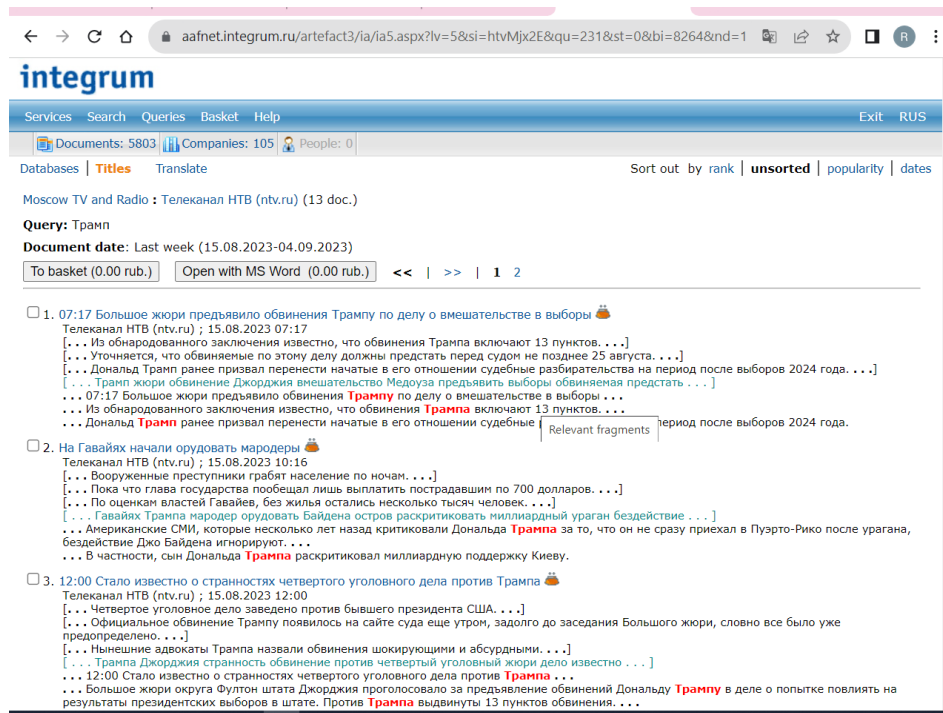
aafnet.integrum.ru/artefact3/ia/ia5.aspx?lv=5&si=htvMjx2E&qu=231&st=0&bi=8264&nd=1

R

integrum

Services Search Queries Basket Help Exit RUS

Documents: 5803 Companies: 105 People: 0

Databases | Titles Translate

Sort out by rank | unsorted | popularity | dates

Moscow TV and Radio : Телеканал НТВ (ntv.ru) (13 doc.)

Query: Трамп

Document date: Last week (15.08.2023-04.09.2023)

To basket (0.00 rub.) Open with MS Word (0.00 rub.) << | >> | 1 2

1. 07:17 Большое жюри предъявило обвинения Трампу по делу о вмешательстве в выборы
Телеканал НТВ (ntv.ru) ; 15.08.2023 07:17
[. . . Из обнародованного заключения известно, что обвинения Трампа включают 13 пунктов. . . .]
[. . . Уточняется, что обвиняемые по этому делу должны предстать перед судом не позднее 25 августа. . . .]
[. . . Дональд Трамп ранее призвал перенести начатые в его отношении судебные разбирательства на период после выборов 2024 года. . . .]
[ . . . Трамп жюри обвинение Джорджия вмешательство Медоуза предъявить выборы обвиняемая предстать . . . ]
. . . 07:17 Большое жюри предъявило обвинения Трампу по делу о вмешательстве в выборы . . .
. . . Из обнародованного заключения известно, что обвинения Трампа включают 13 пунктов. . . .
. . . Дональд Трамп ранее призвал перенести начатые в его отношении судебные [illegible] период после выборов 2024 года.
Relevant fragments

2. На Гавайях начали орудовать мародеры
Телеканал НТВ (ntv.ru) ; 15.08.2023 10:16
[. . . Вооруженные преступники грабят население по ночам. . . .]
[. . . Пока что глава государства пообещал лишь выплатить пострадавшим по 700 долларов. . . .]
[. . . По оценкам властей Гавайев, без жилья остались несколько тысяч человек. . . .]
[ . . . Гавайях Трампа мародер орудовать Байдена остров раскритиковать миллиардный ураган бездействие . . . ]
. . . Американские СМИ, которые несколько лет назад критиковали Дональда Трампа за то, что он не сразу приехал в Пуэрто-Рико после урагана, бездействие Джо Байдена игнорируют. . . .
. . . В частности, сын Дональда Трампа раскритиковал миллиардную поддержку Киеву.

3. 12:00 Стало известно о странностях четвертого уголовного дела против Трампа
Телеканал НТВ (ntv.ru) ; 15.08.2023 12:00
[. . . Четвертое уголовное дело заведено против бывшего президента США. . . .]
[. . . Официальное обвинение Трампу появилось на сайте суда еще утром, задолго до заседания Большого жюри, словно все было уже предопределено. . . .]
[. . . Нынешние адвокаты Трампа назвали обвинения шокирующими и абсурдными. . . .]
[ . . . Трампа Джорджия странность обвинение против четвертый уголовный жюри дело известно . . . ]
. . . 12:00 Стало известно о странностях четвертого уголовного дела против Трампа . . .
. . . Большое жюри округа Фултон штата Джорджия проголосовало за предъявление обвинений Дональду Трампу в деле о попытке повлиять на результаты президентских выборов в штате. Против Трампа выдвинуты 13 пунктов обвинения. . . .